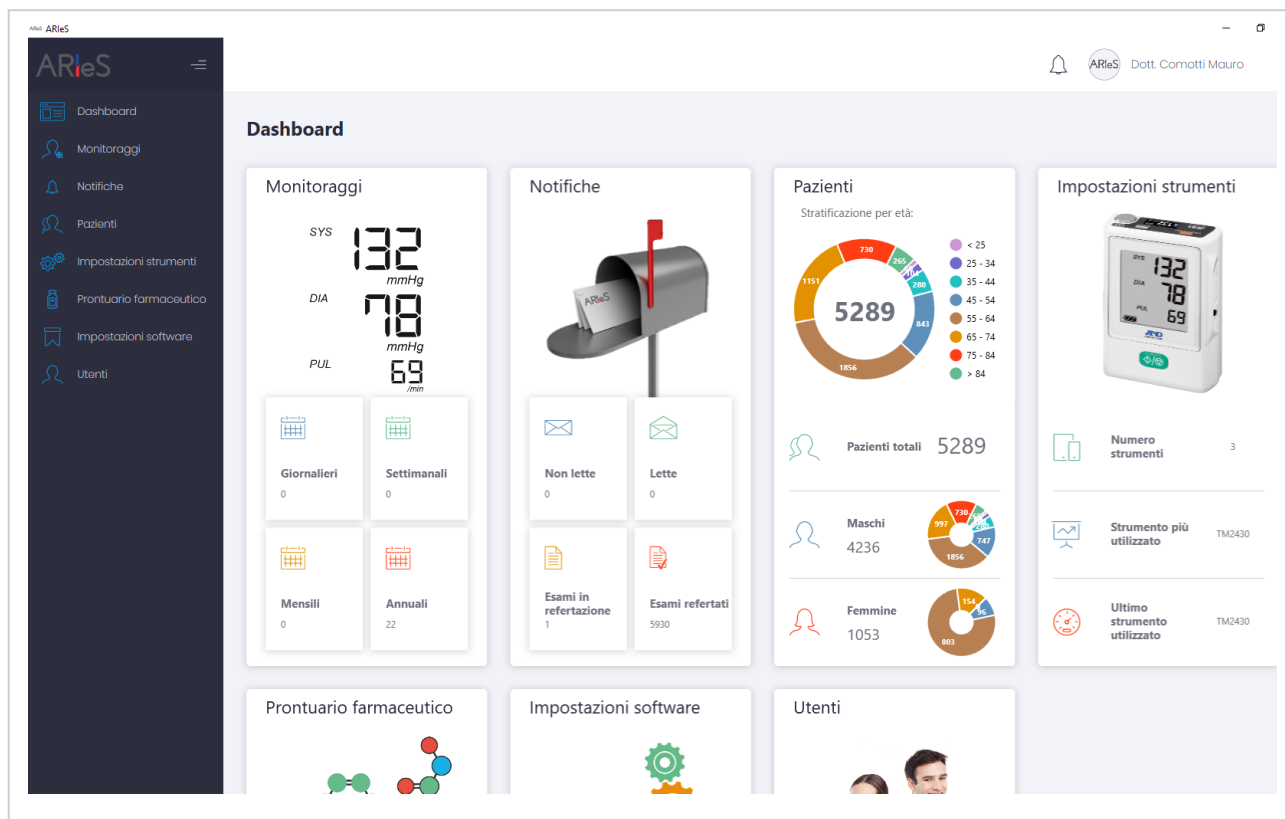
ARIeS ARIeS

ARIeS

Dashboard
Monitoraggi
Notifiche
Pazienti
Impostazioni strumenti
Prontuario farmaceutico
Impostazioni software
Utenti

ARIeS Dott. Comotti Mauro

Dashboard

Monitoraggi

SYS 132 mmHg
DIA 78 mmHg
PUL 69 /min

Giornalieri
0

Settimanali
0

Mensili
0

Annuali
22

Notifiche

ARIeS

Non lette
0

Lette
0

Esami in refertazione
1

Esami refertati
5930

Pazienti

Stratificazione per età:

5289

730
265
280
843
1856
1151

< 25
25 - 34
35 - 44
45 - 54
55 - 64
65 - 74
75 - 84
> 84

Pazienti totali 5289

Maschi
4236

997
730
747
1856

Femmine
1053

154
96
803

Impostazioni strumenti

SYS 132
DIA 78
PUL 69
A&D

Numero strumenti 3

Strumento più utilizzato TM2430

Ultimo strumento utilizzato TM2430

Prontuario farmaceutico

Impostazioni software

Utenti